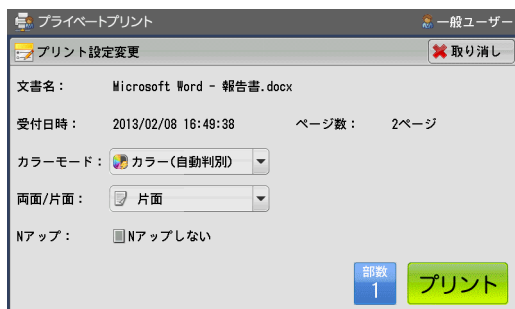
プライベートプリント
一般ユーザー
プリント設定変更
取り消し
文書名：　Microsoft Word - 報告書.docx
受付日時：　2013/02/08 16:49:38　ページ数：　2ページ
カラーモード：　カラー(自動判別)
両面/片面：　片面
Nアップ：　Nアップしない
部数
1
プリント